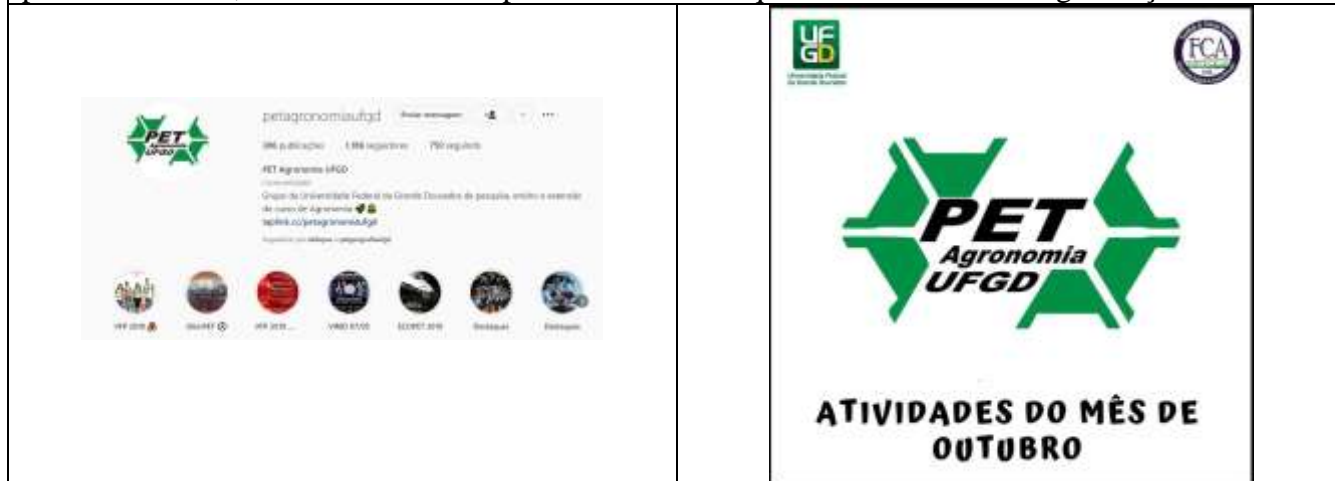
PET UFGD

petagronomiaufgd Enviar mensagem

386 publicações 1.986 seguidores 750 seguindo

PET Agronomia UFGD

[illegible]

Grupo da Universidade Federal da Grande Dourados de pesquisa, ensino e extensão do curso de Agronomia

taplink.cc/petagronomiaufgd

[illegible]

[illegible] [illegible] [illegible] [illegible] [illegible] Destaques Destaques

UFGD Universidade Federal da Grande Dourados

FCA

PET Agronomia UFGD

ATIVIDADES DO MÊS DE OUTUBRO